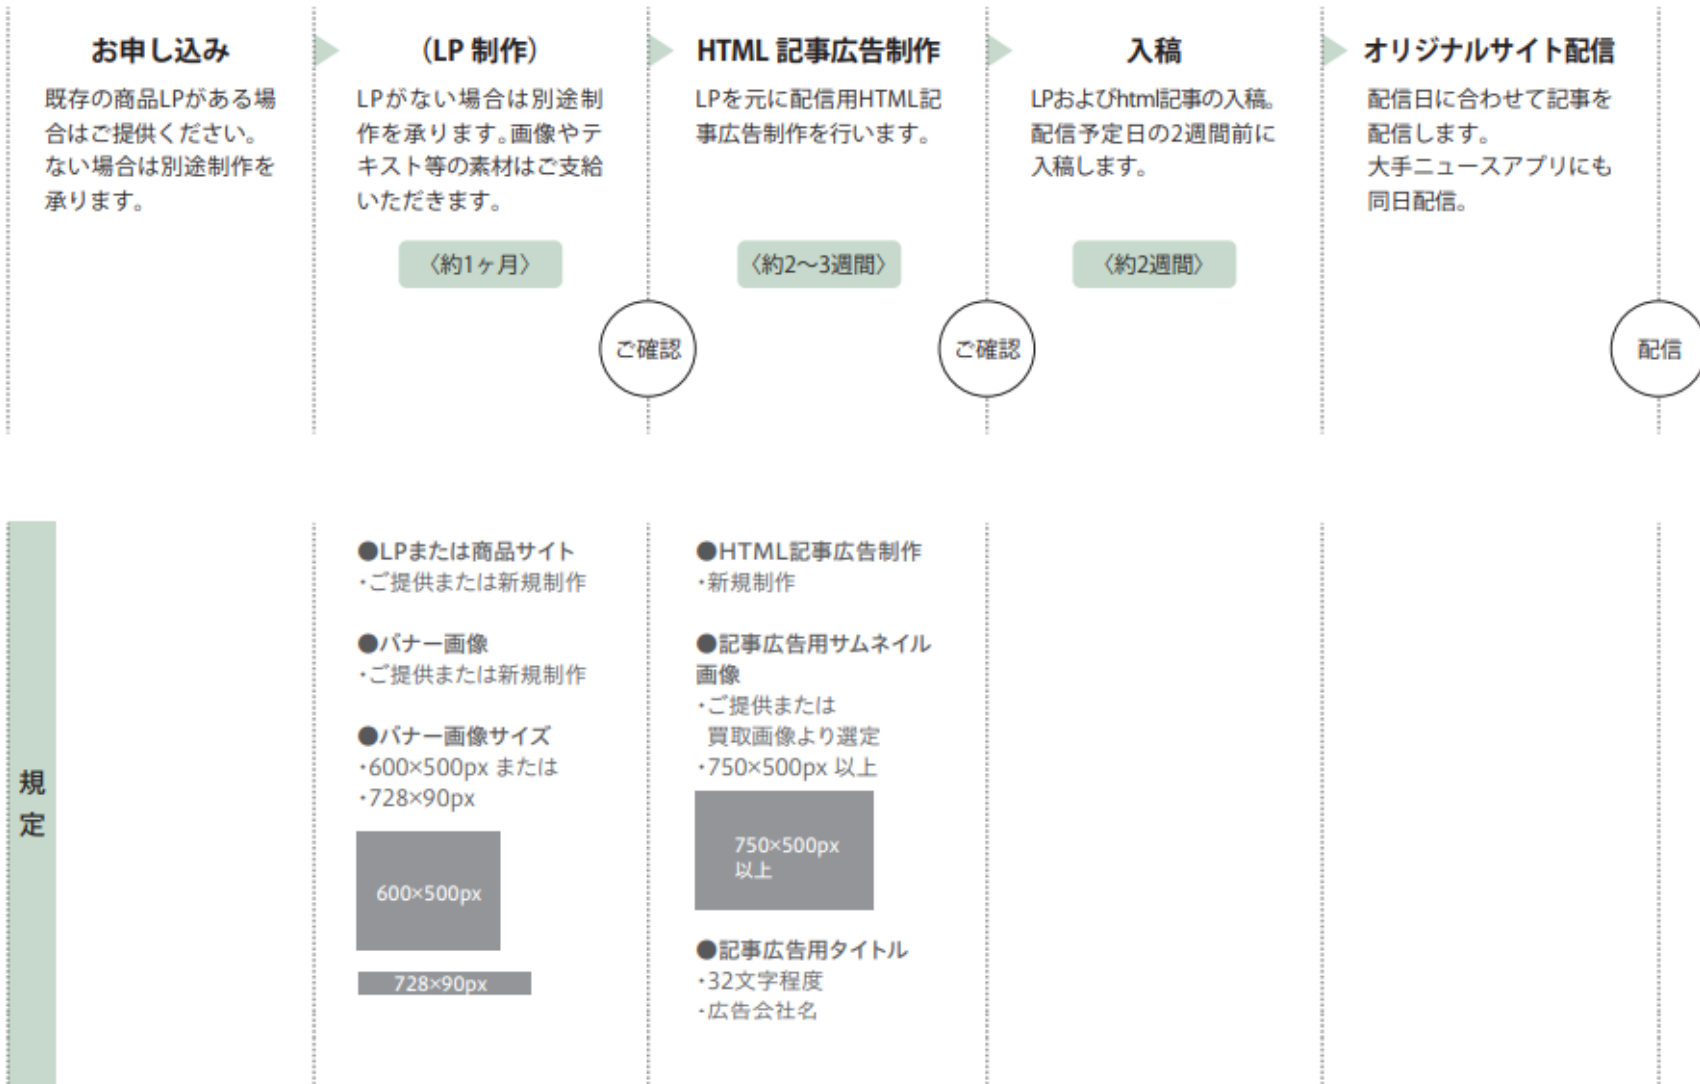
お申し込み

既存の商品LPがある場合はご提供ください。
ない場合は別途制作を承ります。

（LP 制作）

LPがない場合は別途制作を承ります。画像やテキスト等の素材はご支給いただきます。

〈約1ヶ月〉

ご確認

HTML 記事広告制作

LPを元に配信用HTML記事広告制作を行います。

〈約2〜3週間〉

ご確認

入稿

LPおよびhtml記事の入稿。
配信予定日の2週間前に入稿します。

〈約2週間〉

オリジナルサイト配信

配信日に合わせて記事を配信します。
大手ニュースアプリにも同日配信。

配信

規定

●LPまたは商品サイト
・ご提供または新規制作

●バナー画像
・ご提供または新規制作

●バナー画像サイズ
・600×500px または
・728×90px

600×500px

728×90px

●HTML記事広告制作
・新規制作

●記事広告用サムネイル画像
・ご提供または
買取画像より選定
・750×500px 以上

750×500px
以上

●記事広告用タイトル
・32文字程度
・広告会社名